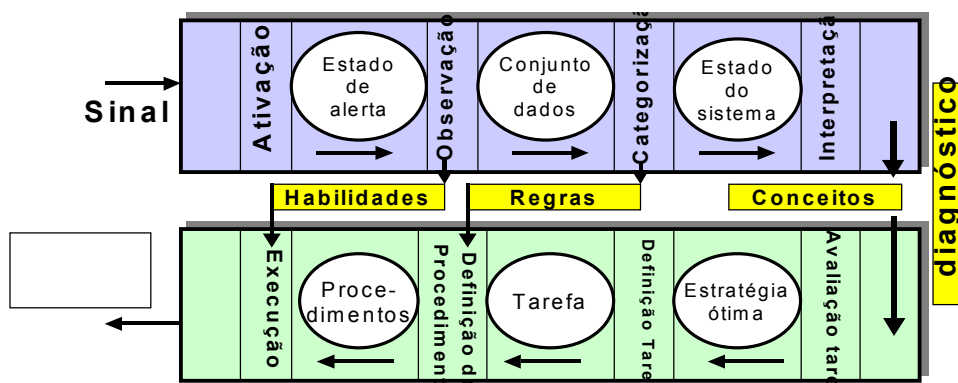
Sinal

Ativação

Estado de alerta

Observação

Conjunto de dados

Categorizaçã

Estado do sistema

Interpretaçã

diagnóstico

Habilidades

Regras

Conceitos

Execução

Proce-dimentos

Definição d Procedimen

Tarefa

Definição Tare

Estratégia ótima

Avaliação tare